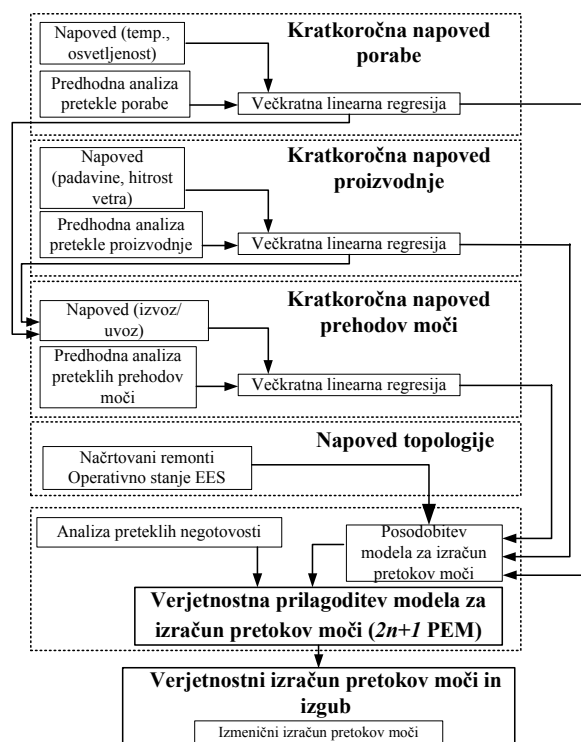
Napoved (temp., osvetljenost)

Kratkoročna napoved porabe

Predhodna analiza pretekle porabe

Večkratna linearna regresija

Napoved (padavine, hitrost vetra)

Kratkoročna napoved proizvodnje

Predhodna analiza pretekle proizvodnje

Večkratna linearna regresija

Napoved (izvoz/ uvoz)

Kratkoročna napoved prehodov moči

Predhodna analiza preteklih prehodov moči

Večkratna linearna regresija

Napoved topologije

Načrtovani remonti Operativno stanje EES

Analiza preteklih negotovosti

Posodobitev modela za izračun pretokov moči

Verjetnostna prilagoditev modela za izračun pretokov moči (*2n+1* PEM)

Verjetnostni izračun pretokov moči in izgub

Izmenični izračun pretokov moči